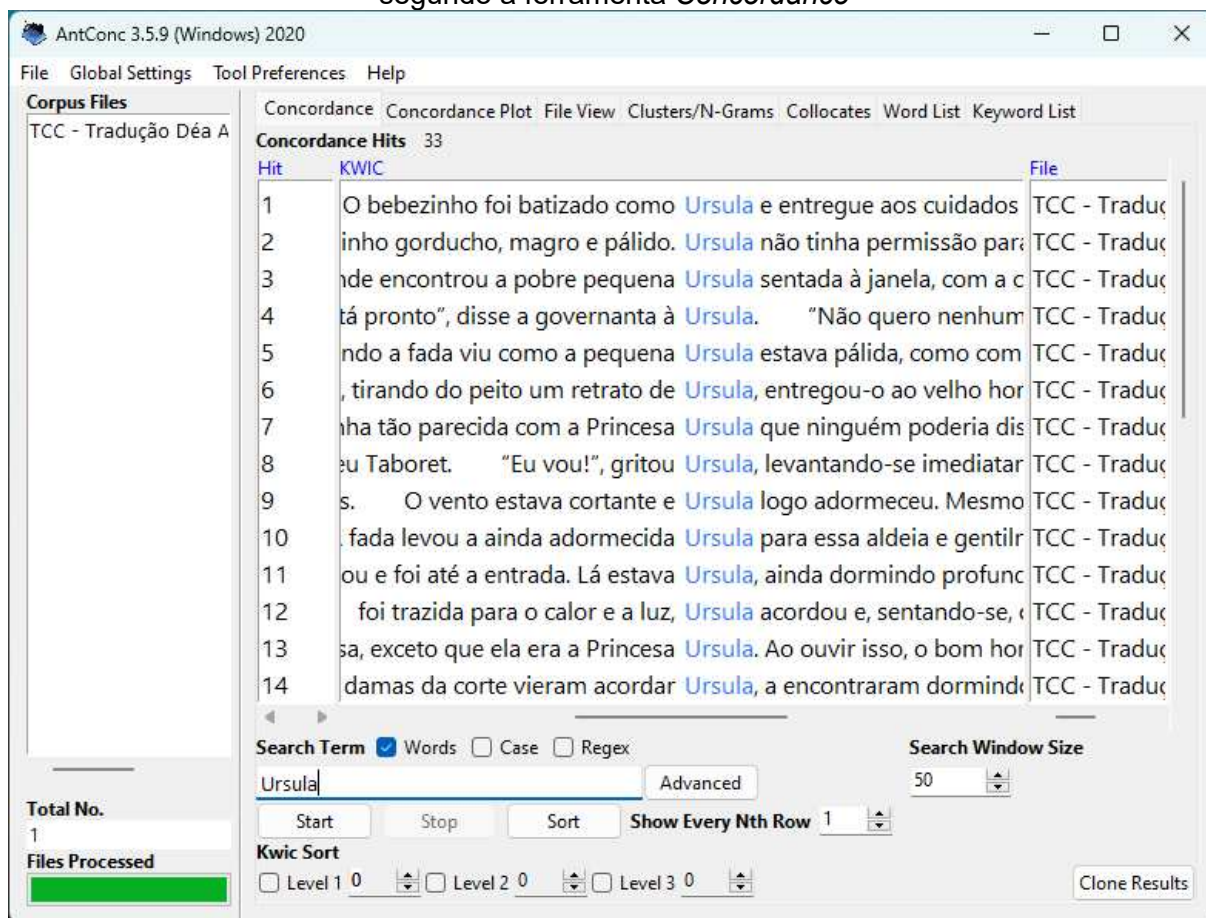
segundo a ferramenta Concordance

AntConc 3.5.9 (Windows) 2020

File Global Settings Tool Preferences Help

Corpus Files
TCC - Tradução Déa A

Concordance Concordance Plot File View Clusters/N-Grams Collocates Word List Keyword List

Concordance Hits 33

| Hit | KWIC | File |
|---|---|---|
| 1 | O bebezinho foi batizado como Ursula e entregue aos cuidados | TCC - Traduç |
| 2 | inho gorducho, magro e pálido. Ursula não tinha permissão para | TCC - Traduç |
| 3 | nde encontrou a pobre pequena Ursula sentada à janela, com a c | TCC - Traduç |
| 4 | tá pronto", disse a governanta à Ursula. "Não quero nenhum | TCC - Traduç |
| 5 | ndo a fada viu como a pequena Ursula estava pálida, como com | TCC - Traduç |
| 6 | , tirando do peito um retrato de Ursula, entregou-o ao velho hor | TCC - Traduç |
| 7 | nha tão parecida com a Princesa Ursula que ninguém poderia dis | TCC - Traduç |
| 8 | eu Taboret. "Eu vou!", gritou Ursula, levantando-se imediatar | TCC - Traduç |
| 9 | s. O vento estava cortante e Ursula logo adormeceu. Mesmo | TCC - Traduç |
| 10 | fada levou a ainda adormecida Ursula para essa aldeia e gentilr | TCC - Traduç |
| 11 | ou e foi até a entrada. Lá estava Ursula, ainda dormindo profunc | TCC - Traduç |
| 12 | foi trazida para o calor e a luz, Ursula acordou e, sentando-se, | TCC - Traduç |
| 13 | sa, exceto que ela era a Princesa Ursula. Ao ouvir isso, o bom hor | TCC - Traduç |
| 14 | damas da corte vieram acordar Ursula, a encontraram dormind | TCC - Traduç |

Search Term ☑ Words ☐ Case ☐ Regex
Ursula
Advanced
Search Window Size
50
Start Stop Sort Show Every Nth Row 1
Kwic Sort
☐ Level 1 0 ☐ Level 2 0 ☐ Level 3 0
Clone Results

Total No.
1
Files Processed